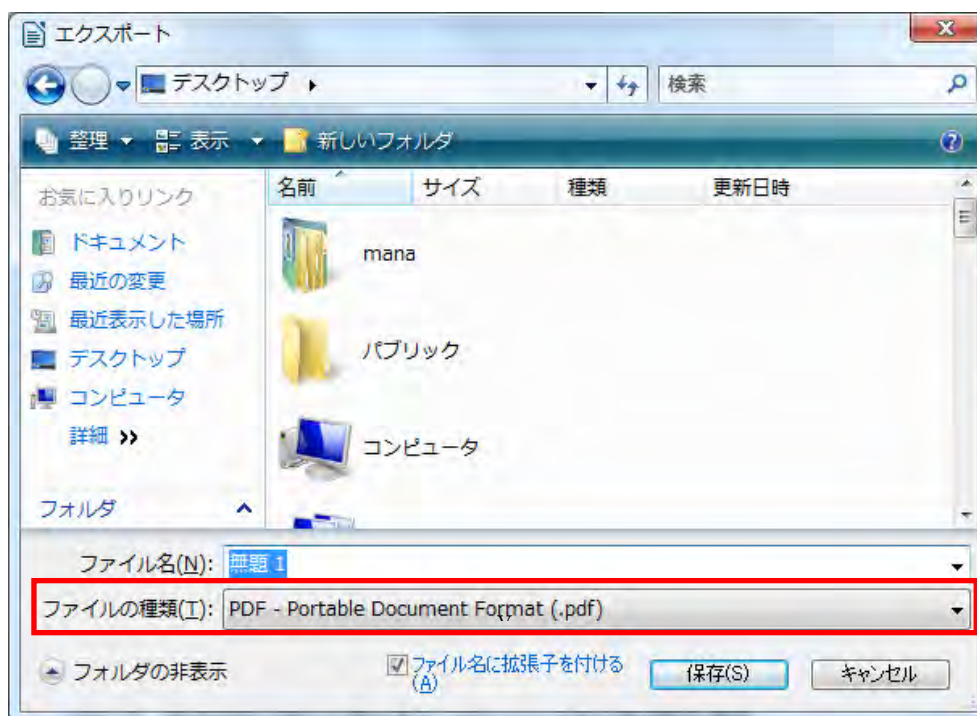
エクスポート

デスクトップ ▸

検索

整理 ▾ 表示 ▾ 新しいフォルダ

お気に入りリンク

ドキュメント

最近の変更

最近表示した場所

デスクトップ

コンピュータ

詳細 »

フォルダ

| 名前 | サイズ | 種類 | 更新日時 |
|---|---|---|---|

mana

パブリック

コンピュータ

ファイル名(N): 無題 1

ファイルの種類(T): PDF - Portable Document Format (.pdf)

フォルダの非表示

ファイル名に拡張子を付ける(A)

保存(S)

キャンセル